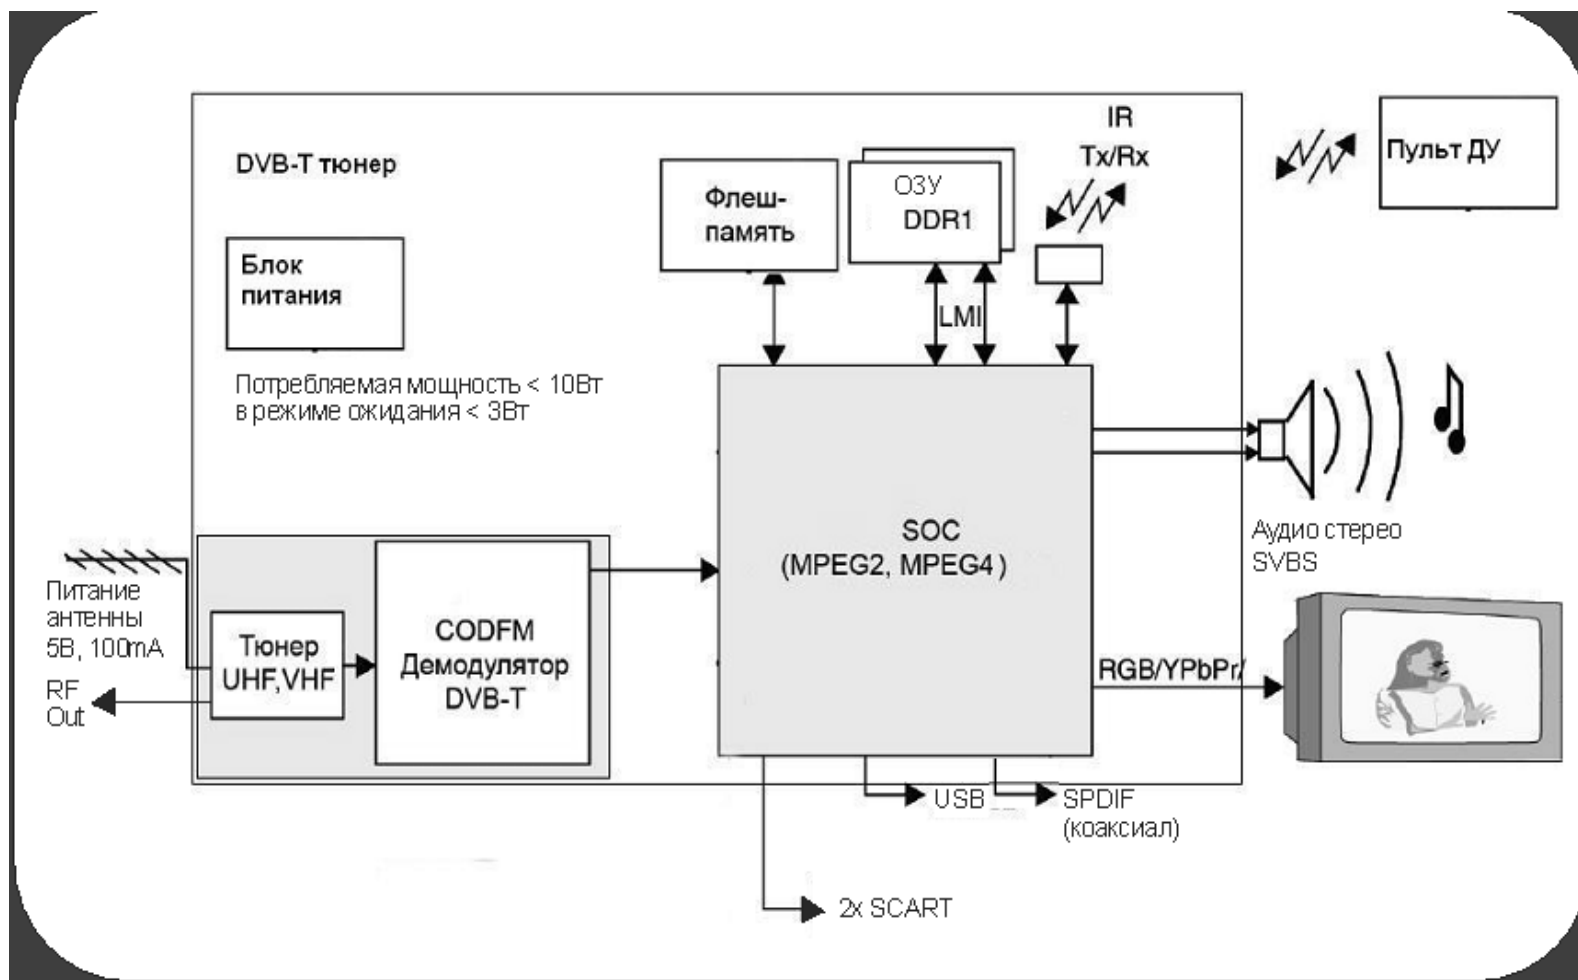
DVB-T тюнер

Флеш-память

ОЗУ DDR1

IR Tx/Rx

Пульт ДУ

Блок питания

LMI

Потребляемая мощность < 10Вт
в режиме ожидания < 3Вт

SOC
(MPEG2, MPEG4 )

Аудио стерео
SVBS

Питание антенны 5В, 100mA

RF Out

Тюнер UHF,VHF

CODFM
Демодулятор
DVB-T

RGB/YPbPr/

USB

SPDIF
(коаксиал)

2x SCART